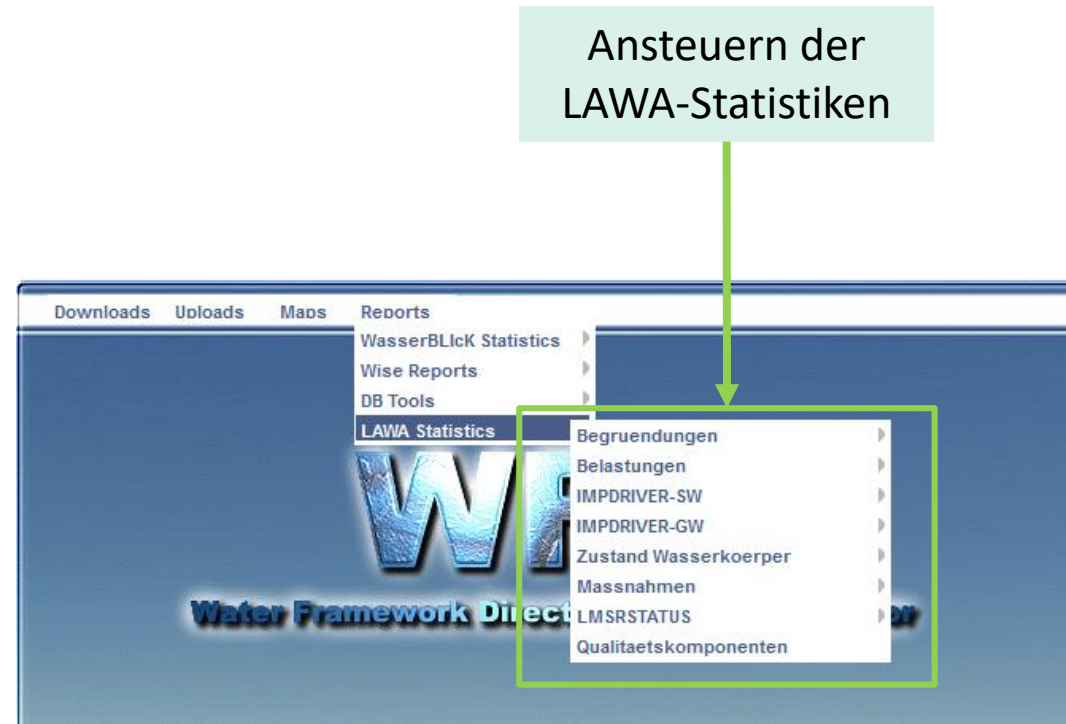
Ansteuern der LAWA-Statistiken

Downloads Uploads Maps Reports

WasserBLIcK Statistics
Wise Reports
DB Tools
LAWA Statistics

Begruendungen
Belastungen
IMPDRIVER-SW
IMPDRIVER-GW
Zustand Wasserkoerper
Massnahmen
LMSRSTATUS
Qualitaetskomponenten

WF

Water Framework Direct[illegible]